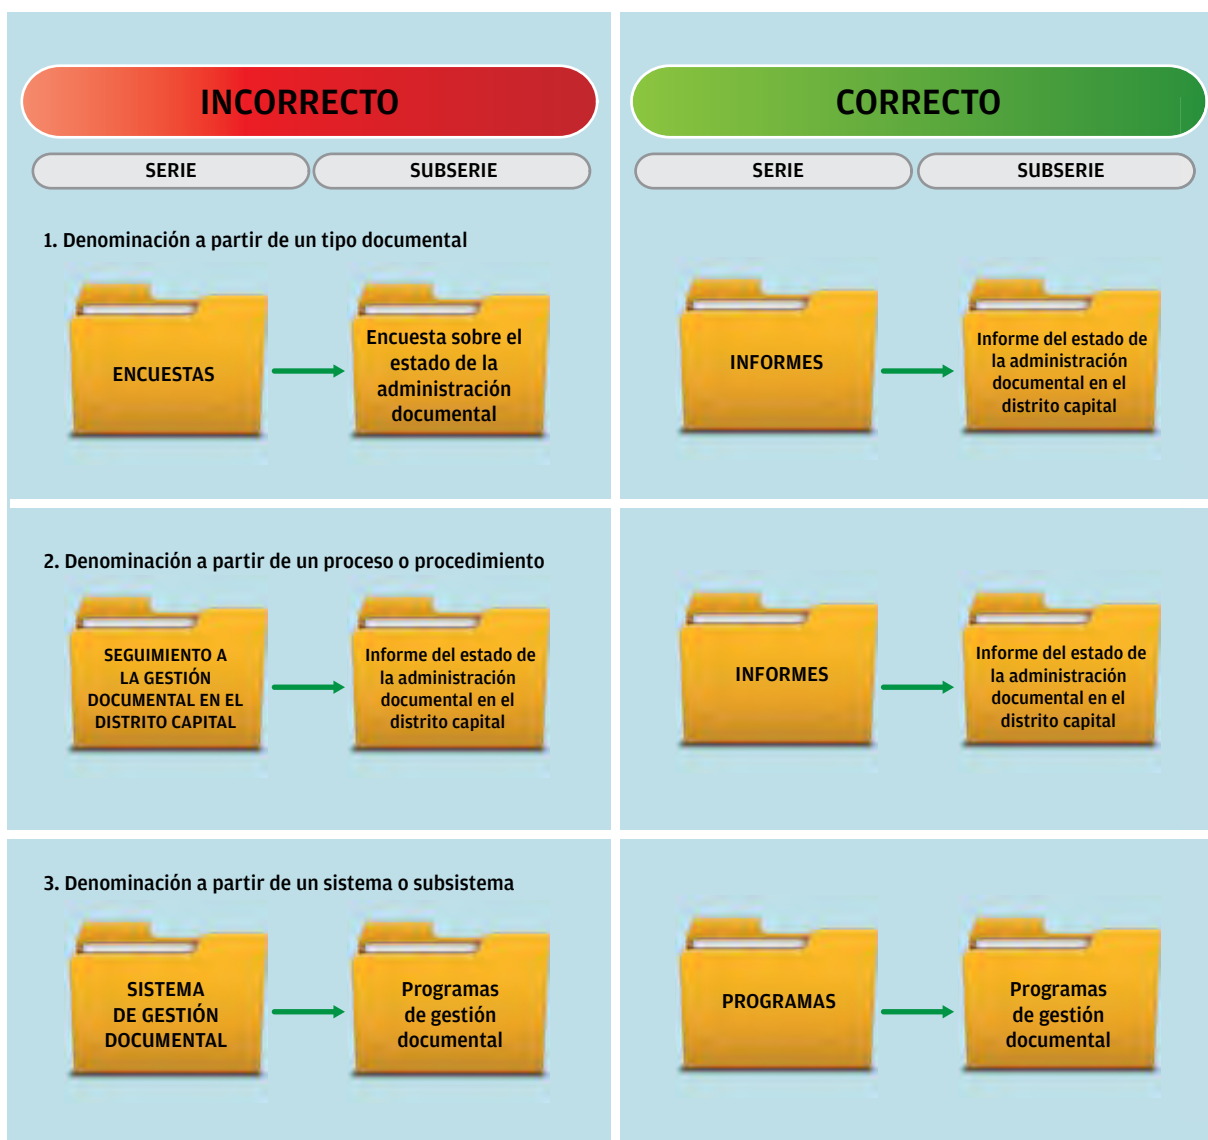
INCORRECTO

SERIE

SUBSERIE

1. Denominación a partir de un tipo documental

ENCUESTAS

Encuesta sobre el estado de la administración documental

CORRECTO

SERIE

SUBSERIE

INFORMES

Informe del estado de la administración documental en el distrito capital

2. Denominación a partir de un proceso o procedimiento

SEGUIMIENTO A LA GESTIÓN DOCUMENTAL EN EL DISTRITO CAPITAL

Informe del estado de la administración documental en el distrito capital

INFORMES

Informe del estado de la administración documental en el distrito capital

3. Denominación a partir de un sistema o subsistema

SISTEMA DE GESTIÓN DOCUMENTAL

Programas de gestión documental

PROGRAMAS

Programas de gestión documental